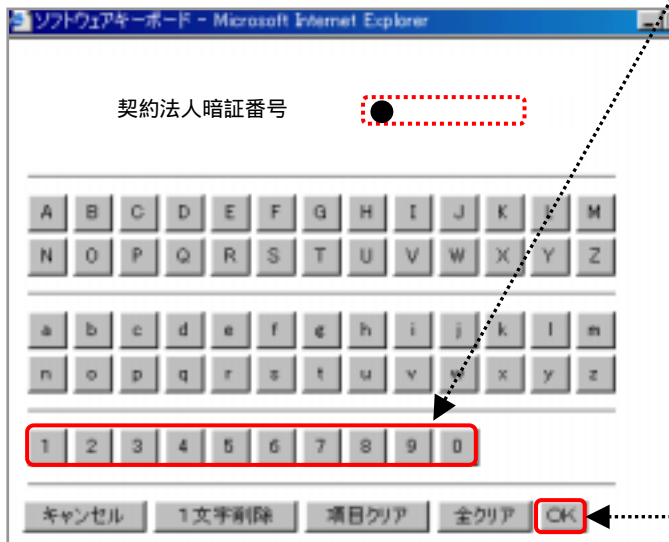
ソフトウェアキーボード - Microsoft Internet Explorer

契約法人暗証番号

A B C D E F G H I J K L M
N O P Q R S T U V W X Y Z

a b c d e f g h i j k l m
n o p q r s t u v w x y z

1 2 3 4 5 6 7 8 9 0

キャンセル　1文字削除　項目クリア　全クリア　OK